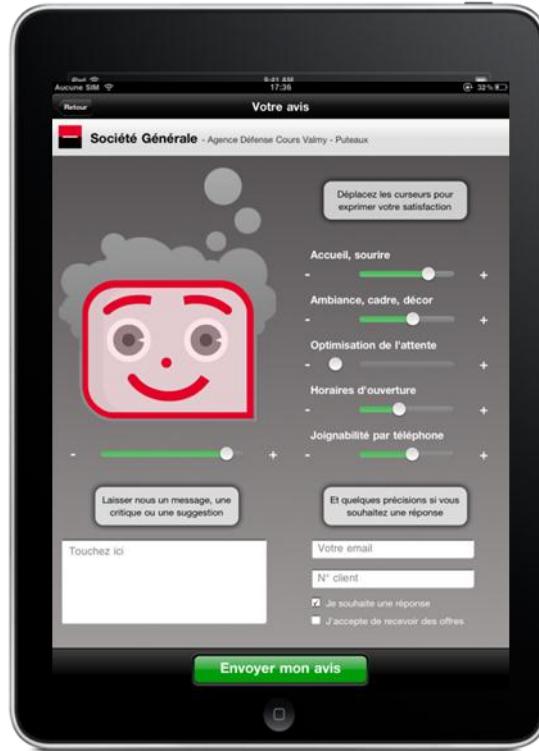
Aucune SIM 17:36 32 %

Retour

Votre avis

Société Générale - Agence Défense Cours Valmy - Puteaux

Déplacez les curseurs pour exprimer votre satisfaction

Accueil, sourire

- +

Ambiance, cadre, décor

- +

Optimisation de l'attente

- +

Horaires d'ouverture

- +

Joignabilité par téléphone

- +

- +

Laisser nous un message, une critique ou une suggestion

Et quelques précisions si vous souhaitez une réponse

Touchez ici

Votre email

N° client

Je souhaite une réponse

J'accepte de recevoir des offres

Envoyer mon avis